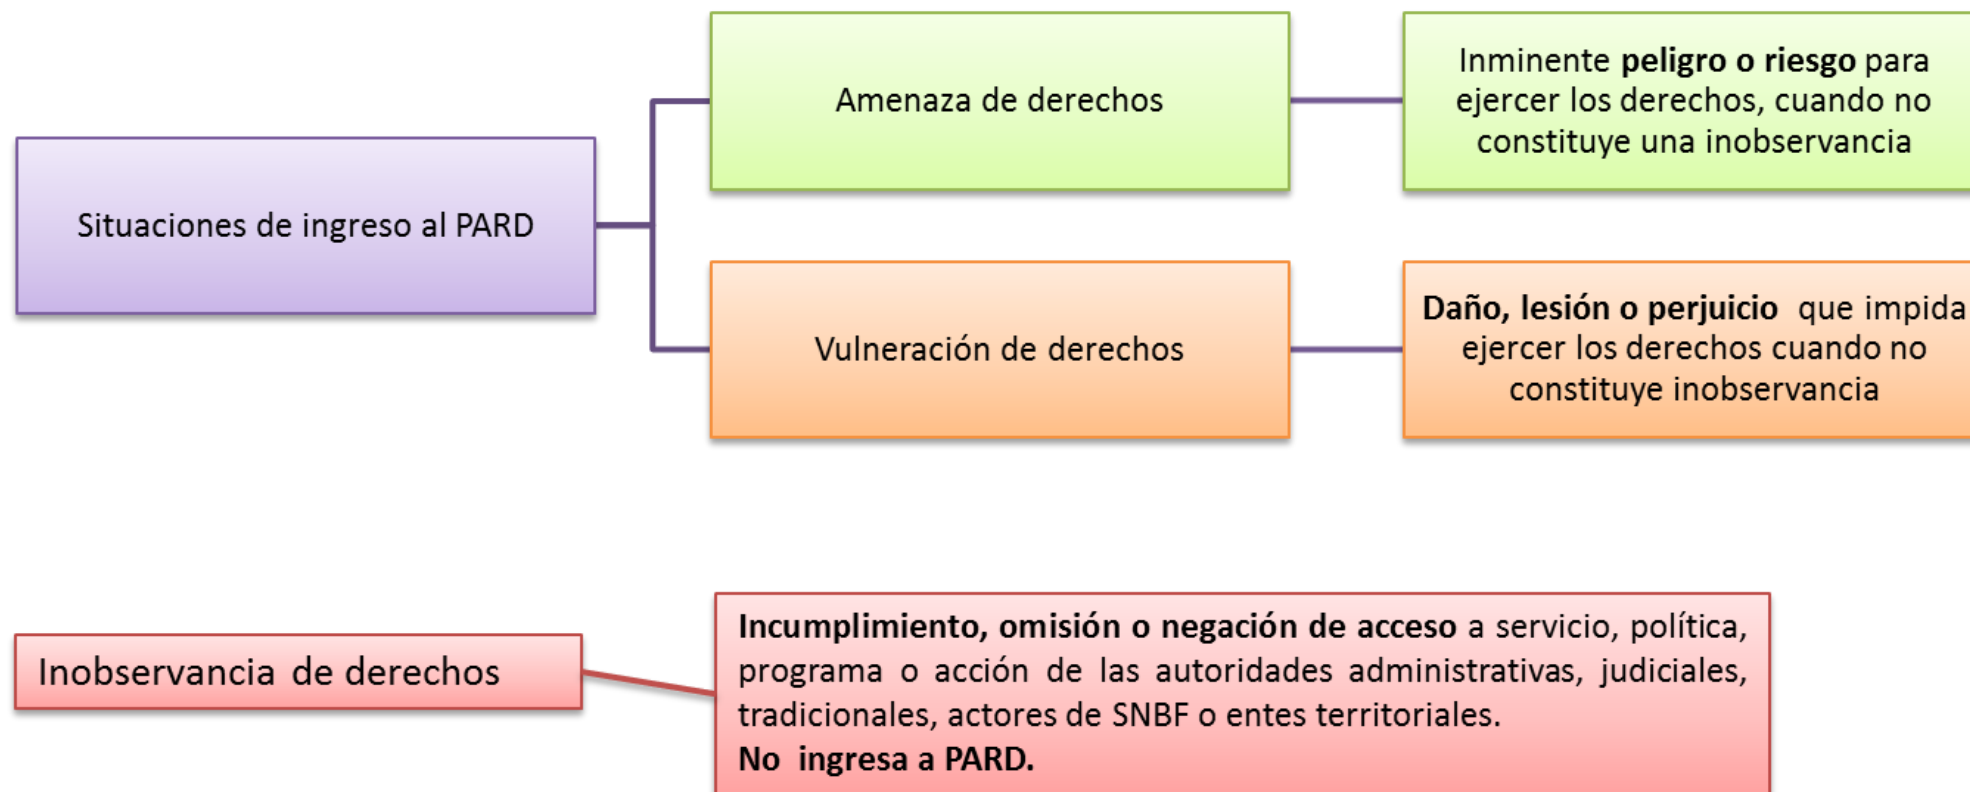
Situaciones de ingreso al PARD

Amenaza de derechos

Inminente **peligro o riesgo** para ejercer los derechos, cuando no constituye una inobservancia

Vulneración de derechos

**Daño, lesión o perjuicio** que impida ejercer los derechos cuando no constituye inobservancia

Inobservancia de derechos

**Incumplimiento, omisión o negación de acceso** a servicio, política, programa o acción de las autoridades administrativas, judiciales, tradicionales, actores de SNBF o entes territoriales.
**No ingresa a PARD.**